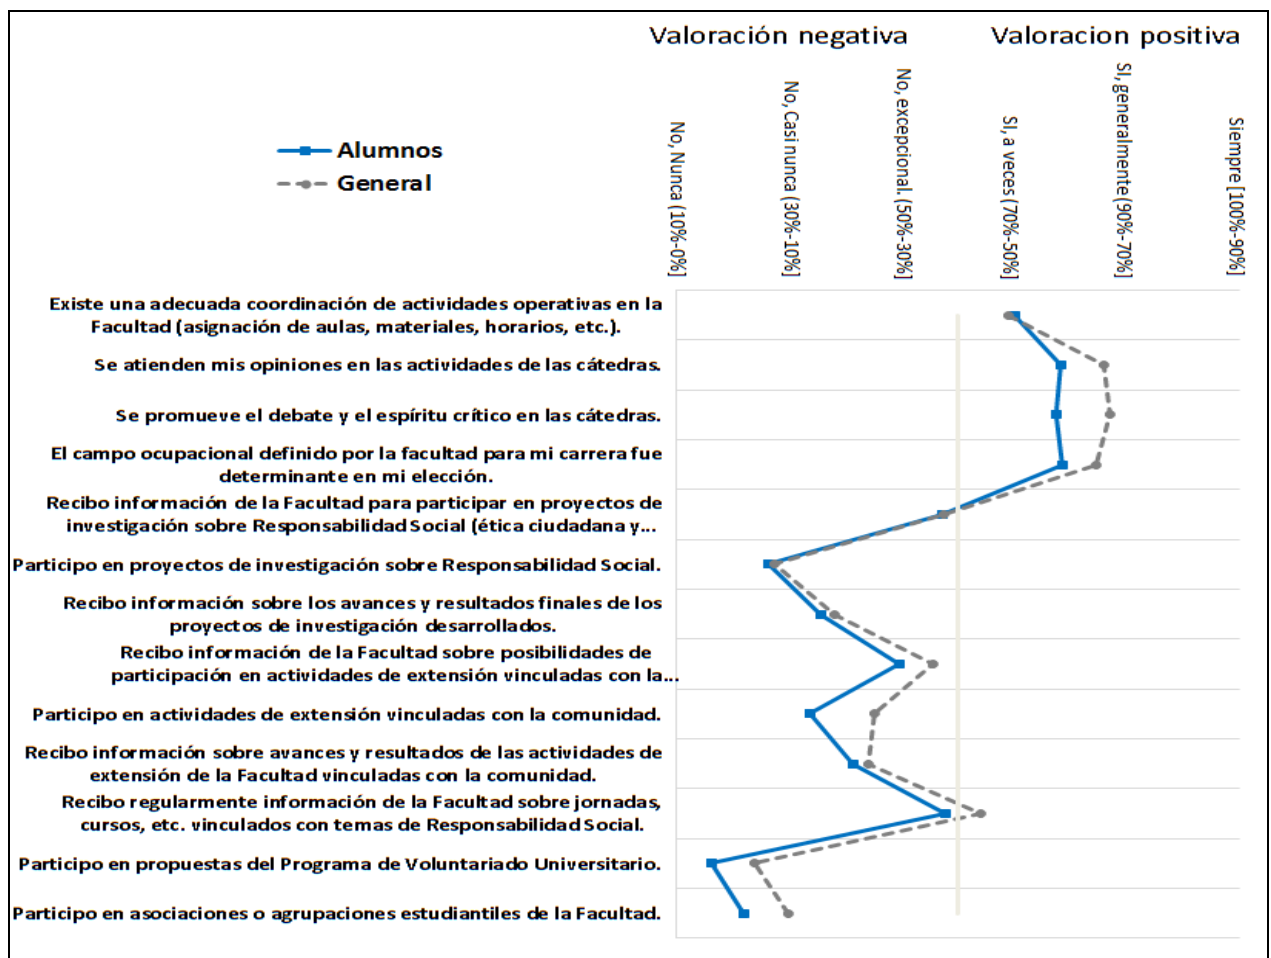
Valoración negativa

Valoracion positiva

Alumnos
General

No, Nunca [10%-0%]
No, Casi nunca [30%-10%]
No, excepcional. [50%-30%]
SI, a veces [70%-50%]
SI, generalmente [90%-70%]
Siempre [100%-90%]

Existe una adecuada coordinación de actividades operativas en la Facultad (asignación de aulas, materiales, horarios, etc.).

Se atienden mis opiniones en las actividades de las cátedras.

Se promueve el debate y el espíritu crítico en las cátedras.

El campo ocupacional definido por la facultad para mi carrera fue determinante en mi elección.

Recibo información de la Facultad para participar en proyectos de investigación sobre Responsabilidad Social (ética ciudadana y...

Participo en proyectos de investigación sobre Responsabilidad Social.

Recibo información sobre los avances y resultados finales de los proyectos de investigación desarrollados.

Recibo información de la Facultad sobre posibilidades de participación en actividades de extensión vinculadas con la...

Participo en actividades de extensión vinculadas con la comunidad.

Recibo información sobre avances y resultados de las actividades de extensión de la Facultad vinculadas con la comunidad.

Recibo regularmente información de la Facultad sobre jornadas, cursos, etc. vinculados con temas de Responsabilidad Social.

Participo en propuestas del Programa de Voluntariado Universitario.

Participo en asociaciones o agrupaciones estudiantiles de la Facultad.